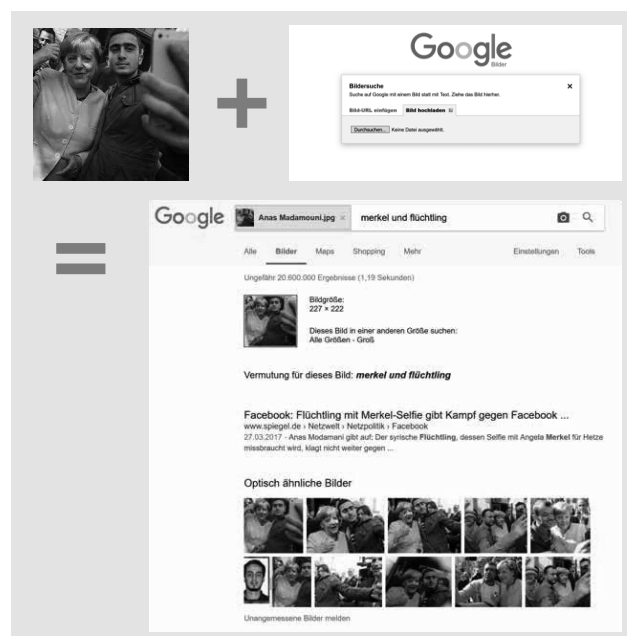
Google
Bilder

Bildersuche
Suche auf Google mit einem Bild statt mit Text. Ziehe das Bild hierher.

Bild-URL einfügen | Bild hochladen

Durchsuchen... Keine Datei ausgewählt.

Google | Anas Madamouni.jpg × | merkel und flüchtling

Alle | Bilder | Maps | Shopping | Mehr | Einstellungen | Tools

Ungefähr 20.600.000 Ergebnisse (1,19 Sekunden)

Bildgröße:
227 × 222

Dieses Bild in einer anderen Größe suchen:
Alle Größen - Groß

Vermutung für dieses Bild: ***merkel und flüchtling***

Facebook: Flüchtling mit Merkel-Selfie gibt Kampf gegen Facebook ...
www.spiegel.de › Netzwelt › Netzpolitik › Facebook
27.03.2017 - Anas Modamani gibt auf: Der syrische **Flüchtling**, dessen Selfie mit Angela **Merkel** für Hetze missbraucht wird, klagt nicht weiter gegen ...

Optisch ähnliche Bilder

Unangemessene Bilder melden